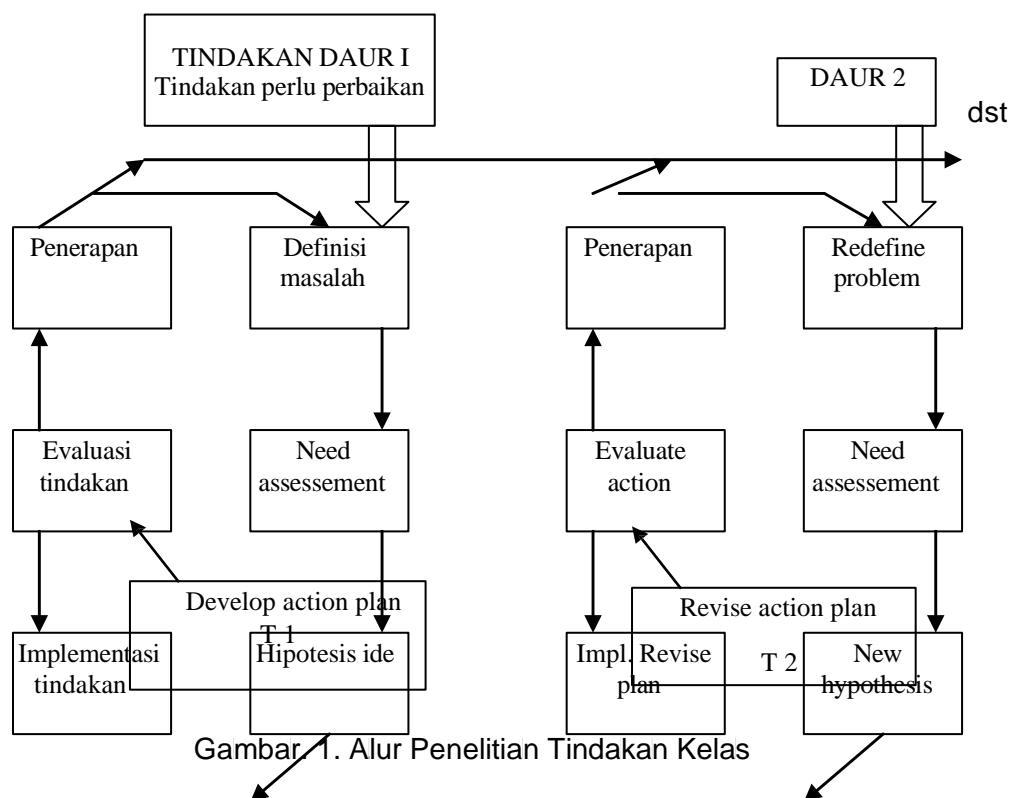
TINDAKAN DAUR I
Tindakan perlu perbaikan

DAUR 2

dst

Penerapan

Definisi masalah

Penerapan

Redefine problem

Evaluasi tindakan

Need assessement

Evaluate action

Need assessement

Develop action plan
T 1

Revise action plan

Implementasi tindakan

Hipotesis ide

Impl. Revise plan

T 2

New hypothesis

Gambar. 1. Alur Penelitian Tindakan Kelas